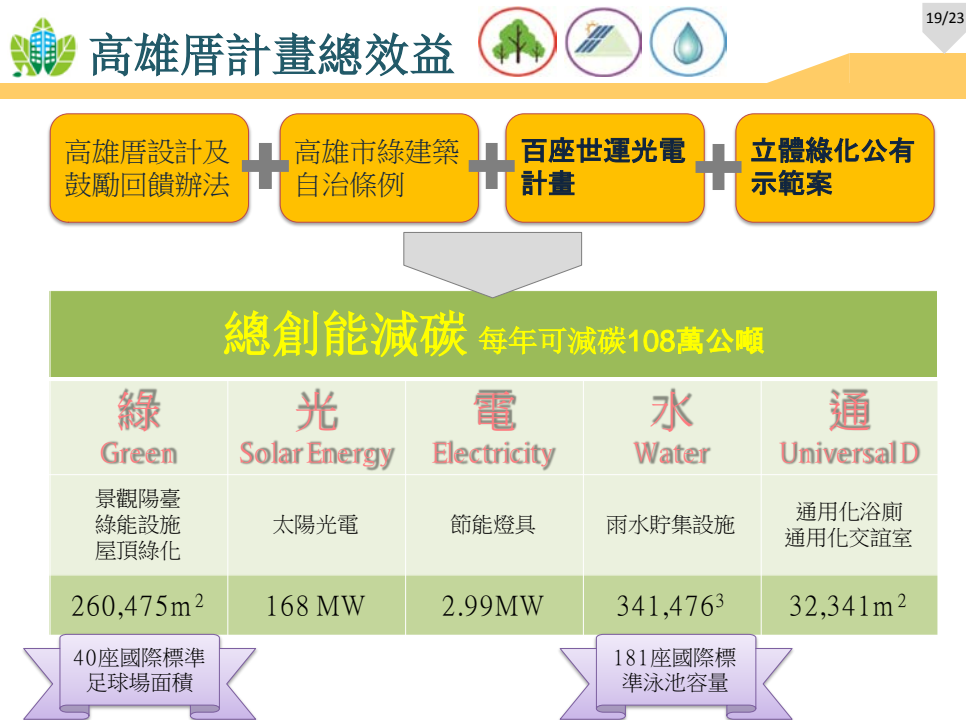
19/23

高雄厝計畫總效益

高雄厝設計及鼓勵回饋辦法 + 高雄市綠建築自治條例 + 百座世運光電計畫 + 立體綠化公有示範案

總創能減碳 每年可減碳108萬公噸

| 綠 Green | 光 Solar Energy | 電 Electricity | 水 Water | 通 Universal D |
|---|---|---|---|---|
| 景觀陽臺 綠能設施 屋頂綠化 | 太陽光電 | 節能燈具 | 雨水貯集設施 | 通用化浴廁 通用化交誼室 |
| 260,475m$^2$ | 168 MW | 2.99MW | 341,476$^3$ | 32,341m$^2$ |

40座國際標準足球場面積

181座國際標準泳池容量